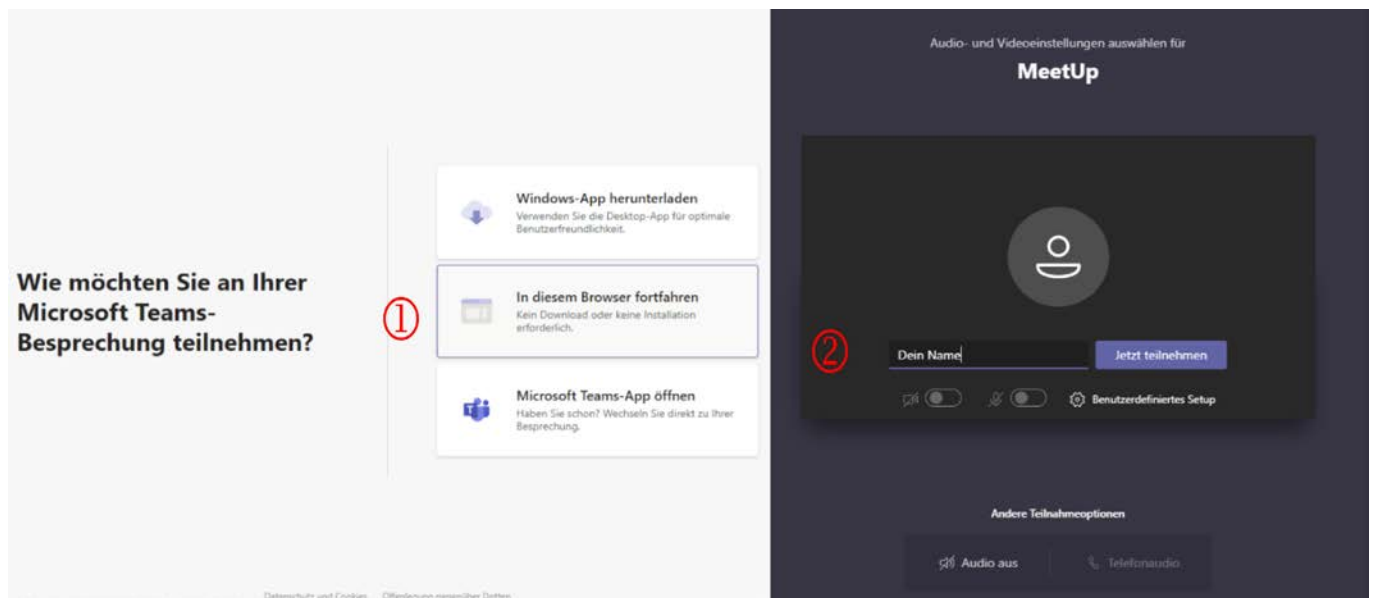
Wie möchten Sie an Ihrer Microsoft Teams-Besprechung teilnehmen?

Windows-App herunterladen
Verwenden Sie die Desktop-App für optimale Benutzerfreundlichkeit.

①

In diesem Browser fortfahren
Kein Download oder keine Installation erforderlich.

Microsoft Teams-App öffnen
Haben Sie schon? Wechseln Sie direkt zu Ihrer Besprechung.

Datenschutz und Cookies   Offenlegung gegenüber Dritten

Audio- und Videoeinstellungen auswählen für

MeetUp

②

Dein Name

Jetzt teilnehmen

Benutzerdefiniertes Setup

Andere Teilnahmeoptionen

Audio aus

Telefonaudio